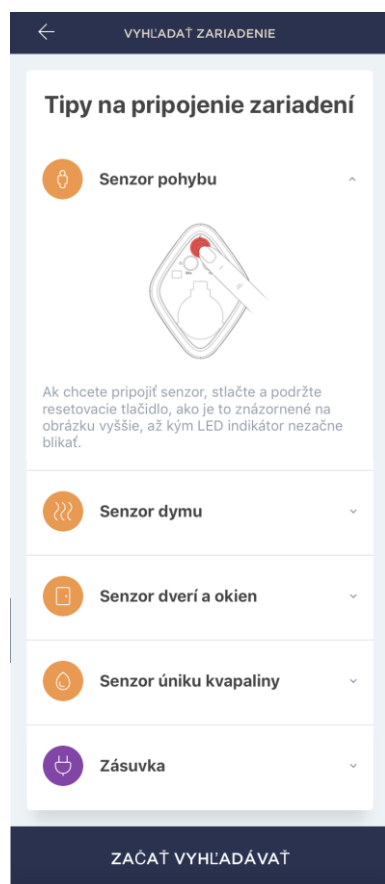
VYHĽADAŤ ZARIADENIE

Tipy na pripojenie zariadení

Senzor pohybu

Ak chcete pripojiť senzor, stlačte a podržte resetovacie tlačidlo, ako je to znázornené na obrázku vyššie, až kým LED indikátor nezačne blikať.

Senzor dymu

Senzor dverí a okien

Senzor úniku kvapaliny

Zásuvka

ZAČAŤ VYHĽADÁVAŤ